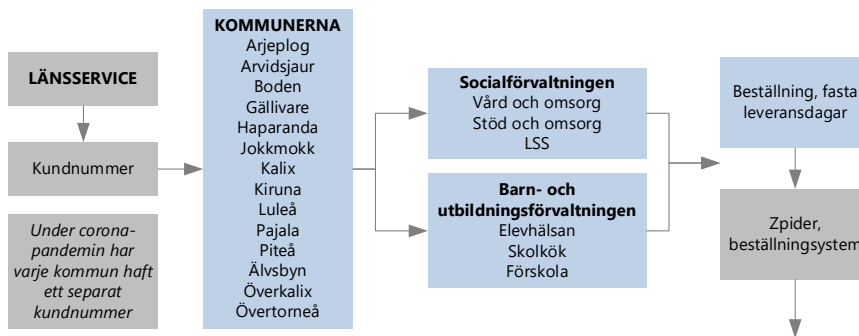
LÄNSSERVICE

Kundnummer

Under corona-pandemin har varje kommun haft ett separat kundnummer

KOMMUNERNA
Arjeplog
Arvidsjaur
Boden
Gällivare
Haparanda
Jokkmokk
Kalix
Kiruna
Luleå
Pajala
Piteå
Älvsbyn
Överkalix
Övertorneå

Socialförvaltningen
Vård och omsorg
Stöd och omsorg
LSS

Barn- och utbildningsförvaltningen
Elevhälsan
Skolkök
Förskola

Beställning, fasta leveransdagar

Zpider, beställningssystem